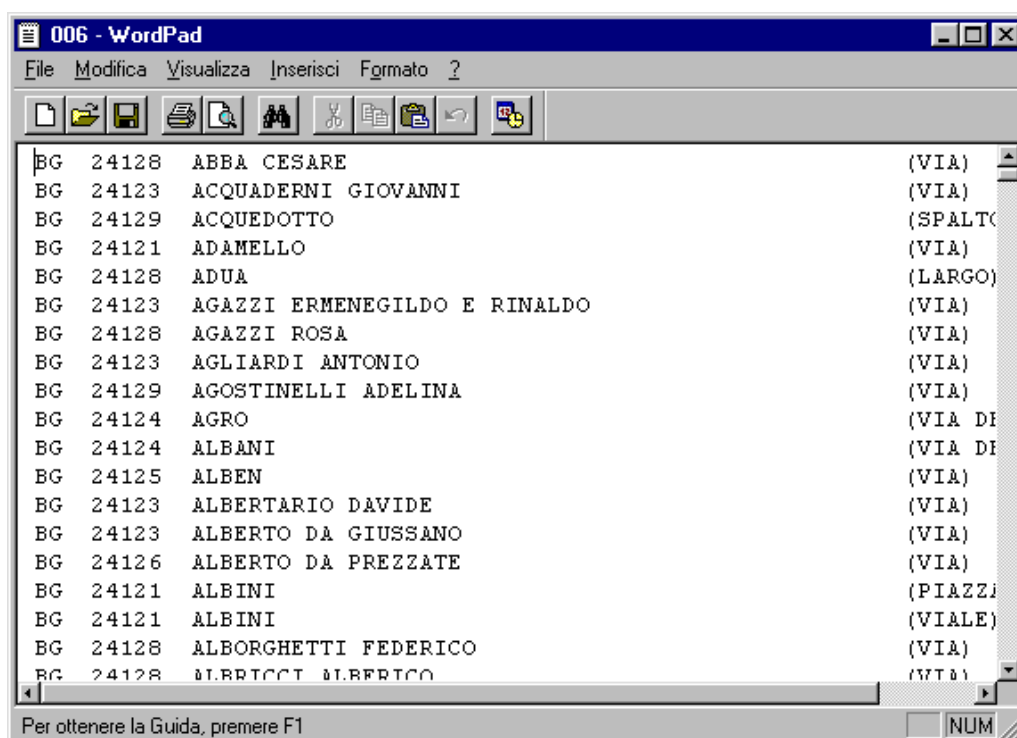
006 - WordPad

File Modifica Visualizza Inserisci Formato ?

| | | | |
|---|---|---|---|
| BG | 24128 | ABBA CESARE | (VIA) |
| BG | 24123 | ACQUADERNI GIOVANNI | (VIA) |
| BG | 24129 | ACQUEDOTTO | (SPALT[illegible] |
| BG | 24121 | ADAMELLO | (VIA) |
| BG | 24128 | ADUA | (LARGO) |
| BG | 24123 | AGAZZI ERMENEGILDO E RINALDO | (VIA) |
| BG | 24128 | AGAZZI ROSA | (VIA) |
| BG | 24123 | AGLIARDI ANTONIO | (VIA) |
| BG | 24129 | AGOSTINELLI ADELINA | (VIA) |
| BG | 24124 | AGRO | (VIA D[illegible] |
| BG | 24124 | ALBANI | (VIA D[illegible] |
| BG | 24125 | ALBEN | (VIA) |
| BG | 24123 | ALBERTARIO DAVIDE | (VIA) |
| BG | 24123 | ALBERTO DA GIUSSANO | (VIA) |
| BG | 24126 | ALBERTO DA PREZZATE | (VIA) |
| BG | 24121 | ALBINI | (PIAZZ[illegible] |
| BG | 24121 | ALBINI | (VIALE) |
| BG | 24128 | ALBORGHETTI FEDERICO | (VIA) |
| BG | 24128 | ALBRICCI ALBERICO | (VIA) |

Per ottenere la Guida, premere F1

NUM